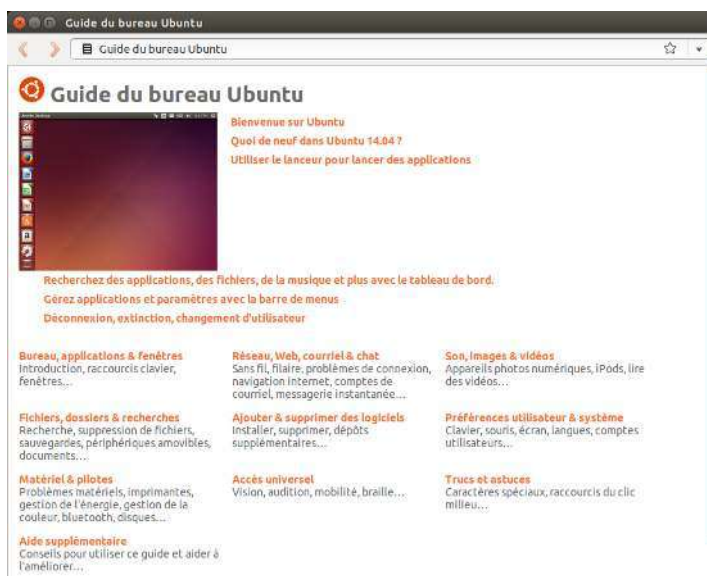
Guide du bureau Ubuntu

Guide du bureau Ubuntu

Guide du bureau Ubuntu

Bienvenue sur Ubuntu
Quoi de neuf dans Ubuntu 14.04 ?
Utiliser le lanceur pour lancer des applications

Recherchez des applications, des fichiers, de la musique et plus avec le tableau de bord.
Gérez applications et paramètres avec la barre de menus
Déconnexion, extinction, changement d'utilisateur

Bureau, applications & fenêtres
Introduction, raccourcis clavier, fenêtres...

Réseau, Web, courriel & chat
Sans fil, filaire, problèmes de connexion, navigation internet, comptes de courriel, messagerie instantanée...

Son, images & vidéos
Appareils photos numériques, iPods, lire des vidéos...

Fichiers, dossiers & recherches
Recherche, suppression de fichiers, sauvegardes, périphériques amovibles, documents...

Ajouter & supprimer des logiciels
Installer, supprimer, dépôts supplémentaires...

Préférences utilisateur & système
Clavier, souris, écran, langues, comptes utilisateurs...

Matériel & pilotes
Problèmes matériels, imprimantes, gestion de l'énergie, gestion de la couleur, bluetooth, disques...

Accès universel
Vision, audition, mobilité, braille...

Trucs et astuces
Caractères spéciaux, raccourcis du clic milieu...

Aide supplémentaire
Conseils pour utiliser ce guide et aider à l'améliorer...